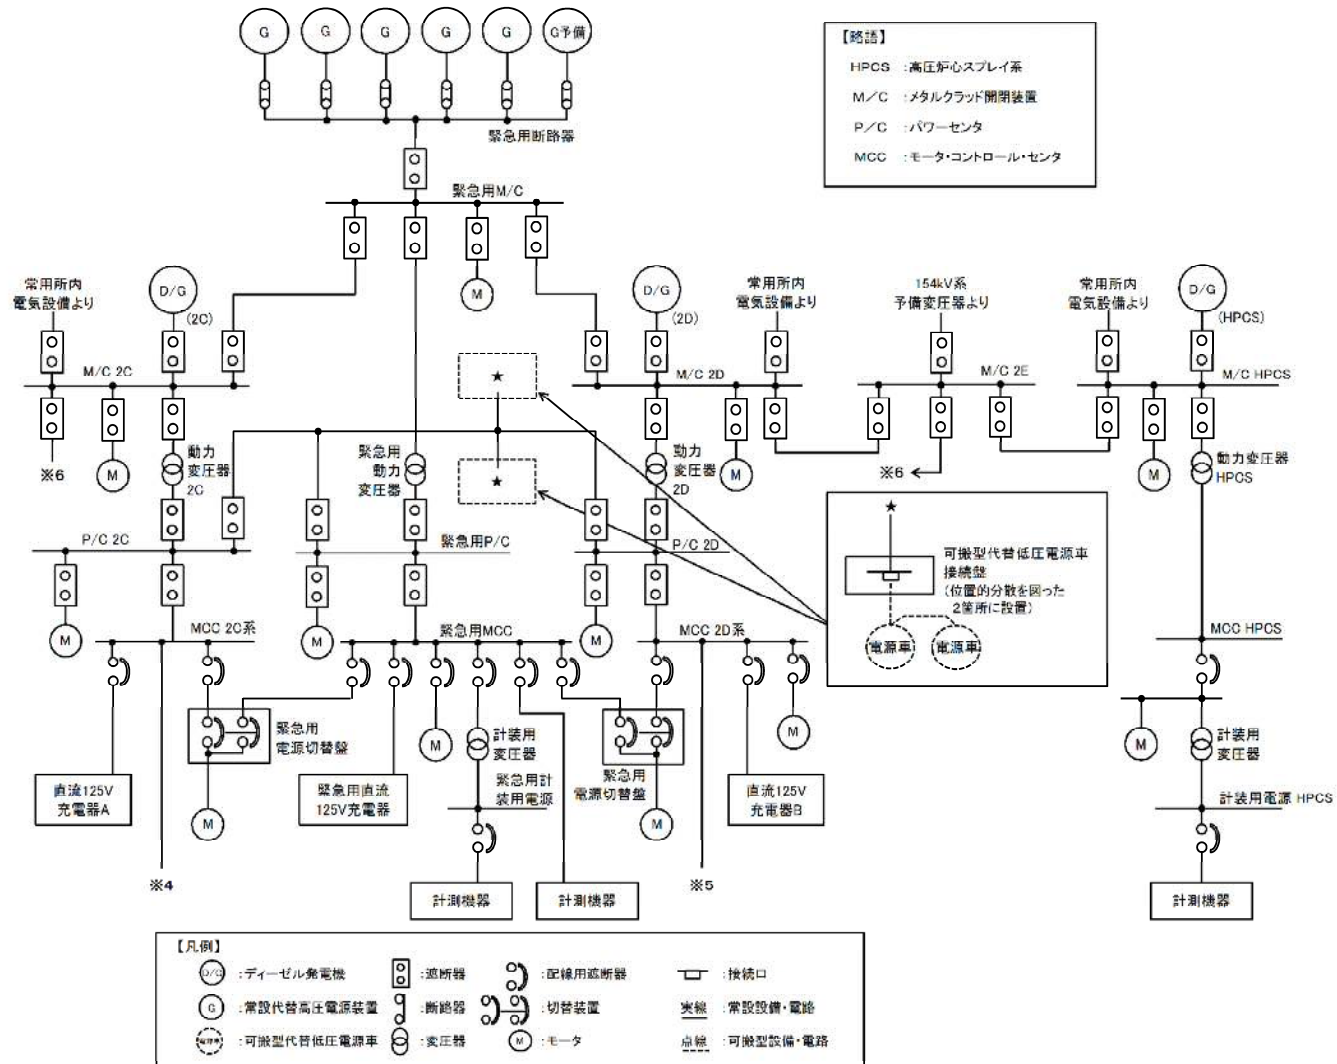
G
G
G
G
G
G予備
緊急用断路器
緊急用M/C

【略語】
HPCS :高圧炉心スプレイ系
M/C :メタルクラッド開閉装置
P/C :パワーセンタ
MCC :モータ・コントロール・センタ

常用所内
電気設備より
D/G
(2C)
M/C 2C
M
※6
動力
変圧器
2C
P/C 2C
M
MCC 2C系

M

D/G
(2D)
常用所内
電気設備より
154kV系
予備変圧器より
常用所内
電気設備より
D/G
(HPCS)
M/C 2D
M/C 2E
M/C HPCS
★
★
緊急用
動力
変圧器
動力
変圧器
2D
M
※6
M
動力変圧器
HPCS
緊急用P/C
P/C 2D
M
M
緊急用MCC
MCC 2D系

★
可搬型代替低圧電源車
接続盤
(位置的分散を図った
2箇所に設置)
電源車
電源車

MCC HPCS
緊急用
電源切替盤
M
計装用
変圧器
緊急用計
装用電源
緊急用
電源切替盤
M
M
計装用
変圧器
計装用電源 HPCS
直流125V
充電器A
M
緊急用直流
125V充電器
M
直流125V
充電器B
※4
計測機器
計測機器
※5
計測機器

【凡例】
D/G :ディーゼル発電機
:遮断器
:配線用遮断器
:接続口
G :常設代替高圧電源装置
:断路器
:切替装置
実線 :常設設備・電路
電源車 :可搬型代替低圧電源車
:変圧器
M :モータ
点線 :可搬型設備・電路